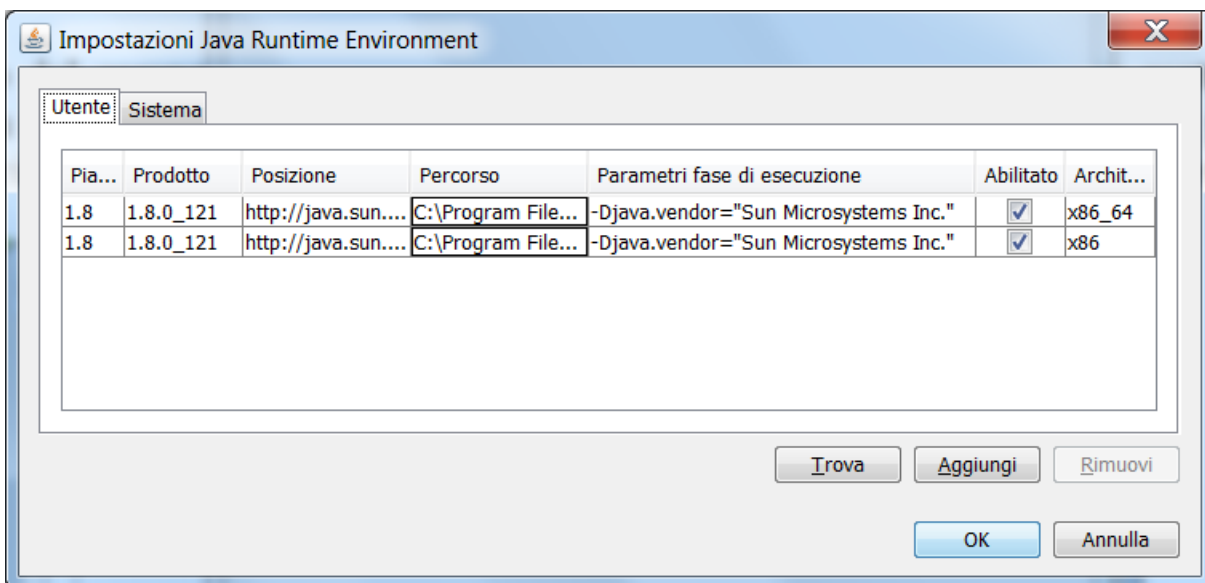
Impostazioni Java Runtime Environment

Utente Sistema

| Pia... | Prodotto | Posizione | Percorso | Parametri fase di esecuzione | Abilitato | Archit... |
|---|---|---|---|---|---|---|
| 1.8 | 1.8.0_121 | http://java.sun.... | C:\Program File... | -Djava.vendor="Sun Microsystems Inc." | ✓ | x86_64 |
| 1.8 | 1.8.0_121 | http://java.sun.... | C:\Program File... | -Djava.vendor="Sun Microsystems Inc." | ✓ | x86 |

Trova Aggiungi Rimuovi

OK Annulla